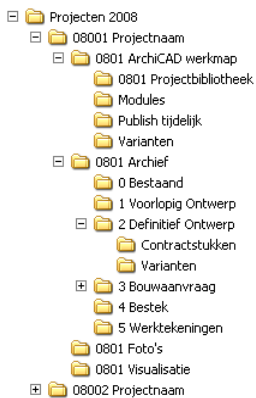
Projecten 2008
08001 Projectnaam
0801 ArchiCAD werkmap
0801 Projectbibliotheek
Modules
Publish tijdelijk
Varianten
0801 Archief
0 Bestaand
1 Voorlopig Ontwerp
2 Definitief Ontwerp
Contractstukken
Varianten
3 Bouwaanvraag
4 Bestek
5 Werktekeningen
0801 Foto's
0801 Visualisatie
08002 Projectnaam